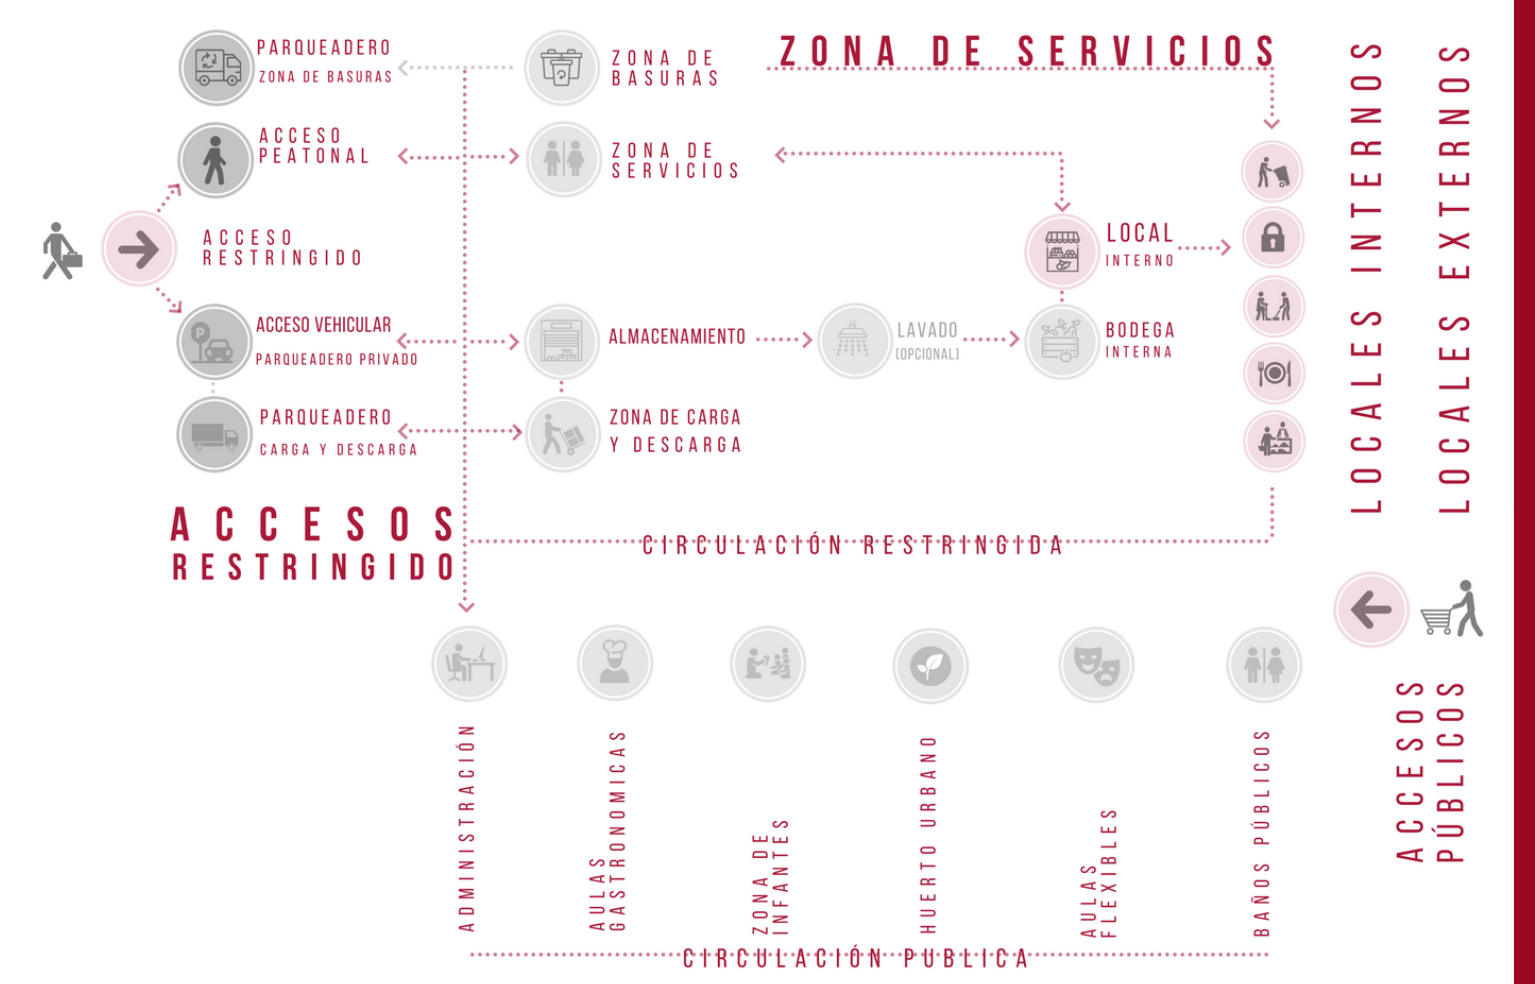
PARQUEADERO
ZONA DE BASURAS

ZONA DE BASURAS

ZONA DE SERVICIOS

ACCESO PEATONAL

ZONA DE SERVICIOS

ACCESO RESTRINGIDO

LOCAL
INTERNO

ACCESO VEHICULAR
PARQUEADERO PRIVADO

ALMACENAMIENTO

LAVADO
(OPCIONAL)

BODEGA
INTERNA

PARQUEADERO
CARGA Y DESCARGA

ZONA DE CARGA
Y DESCARGA

LOCALES INTERNOS

LOCALES EXTERNOS

ACCESOS
RESTRINGIDO

CIRCULACIÓN RESTRINGIDA

ACCESOS PÚBLICOS

ADMINISTRACIÓN

AULAS GASTRONOMICAS

ZONA DE INFANTES

HUERTO URBANO

AULAS FLEXIBLES

BAÑOS PÚBLICOS

CIRCULACIÓN PUBLICA